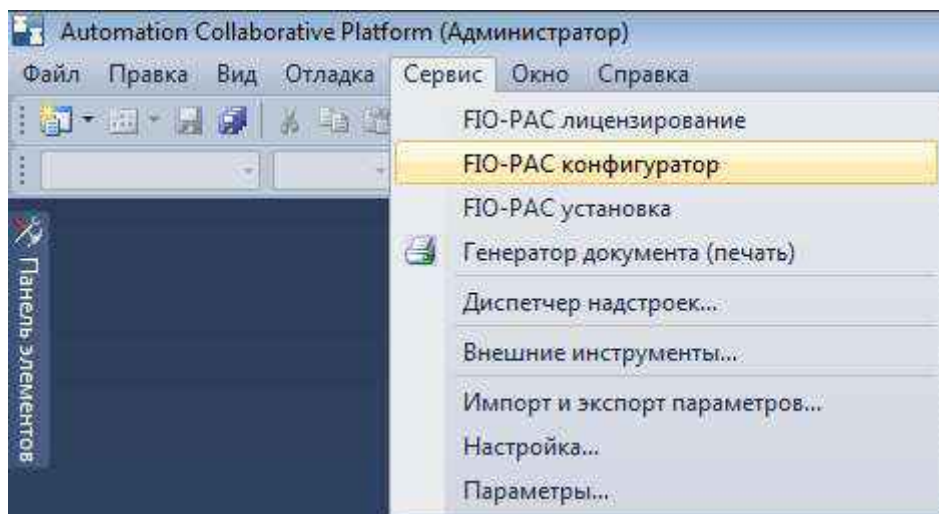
Automation Collaborative Platform (Администратор)

Файл Правка Вид Отладка Сервис Окно Справка

Панель элементов

FIO-PAC лицензирование
FIO-PAC конфигуратор
FIO-PAC установка
Генератор документа (печать)
Диспетчер надстроек...
Внешние инструменты...
Импорт и экспорт параметров...
Настройка...
Параметры...